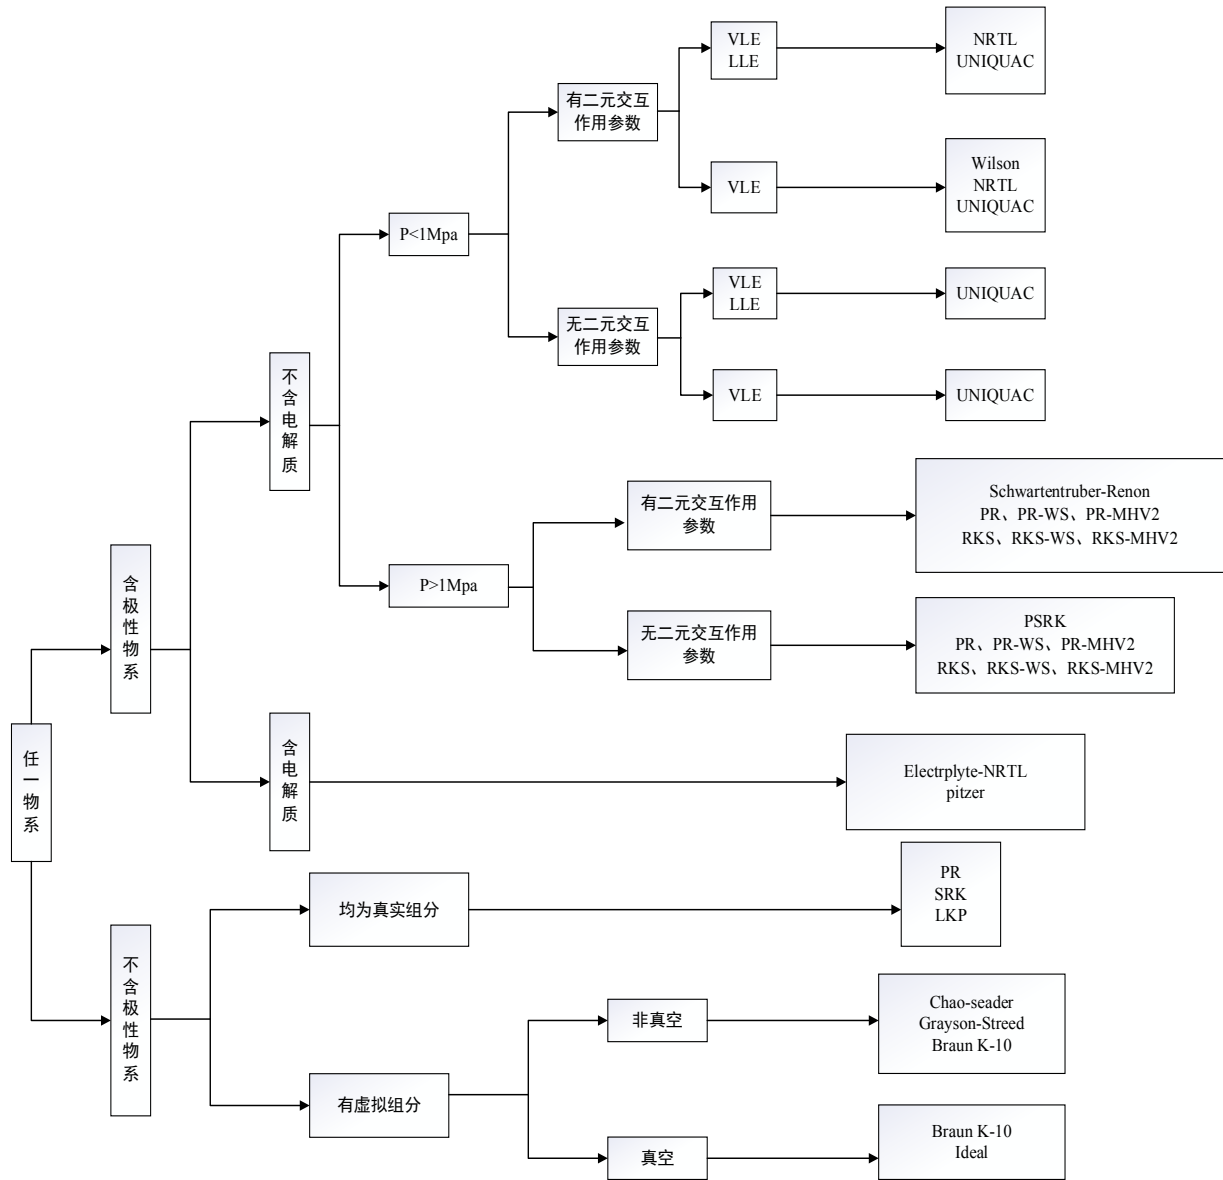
任一物系

含极性物系

不含电解质

P<1Mpa

有二元交互作用参数

VLE
LLE

NRTL
UNIQUAC

VLE

Wilson
NRTL
UNIQUAC

无二元交互作用参数

VLE
LLE

UNIQUAC

VLE

UNIQUAC

P>1Mpa

有二元交互作用参数

Schwartentruber-Renon
PR、PR-WS、PR-MHV2
RKS、RKS-WS、RKS-MHV2

无二元交互作用参数

PSRK
PR、PR-WS、PR-MHV2
RKS、RKS-WS、RKS-MHV2

含电解质

Electrplyte-NRTL
pitzer

不含极性物系

均为真实组分

PR
SRK
LKP

有虚拟组分

非真空

Chao-seader
Grayson-Streed
Braun K-10

真空

Braun K-10
Ideal